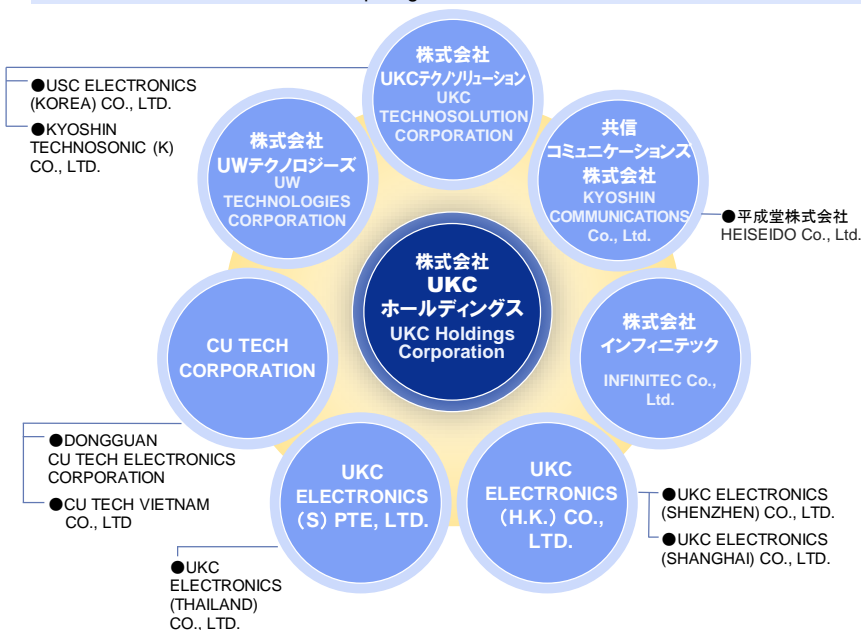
●USC ELECTRONICS (KOREA) CO., LTD.

●KYOSHIN TECHNOSONIC (K) CO., LTD.

株式会社
UKCテクノソリューション
UKC TECHNOSOLUTION CORPORATION

株式会社
UWテクノロジーズ
UW TECHNOLOGIES CORPORATION

共信
コミュニケーションズ
株式会社
KYOSHIN COMMUNICATIONS Co., Ltd.

●平成堂株式会社
HEISEIDO Co., Ltd.

株式会社
UKC
ホールディングス
UKC Holdings Corporation

CU TECH CORPORATION

株式会社
インフィニテック
INFINITEC Co., Ltd.

●DONGGUAN CU TECH ELECTRONICS CORPORATION

●CU TECH VIETNAM CO., LTD

UKC ELECTRONICS (S) PTE, LTD.

UKC ELECTRONICS (H.K.) CO., LTD.

●UKC ELECTRONICS (SHENZHEN) CO., LTD.

●UKC ELECTRONICS (SHANGHAI) CO., LTD.

●UKC ELECTRONICS (THAILAND) CO., LTD.